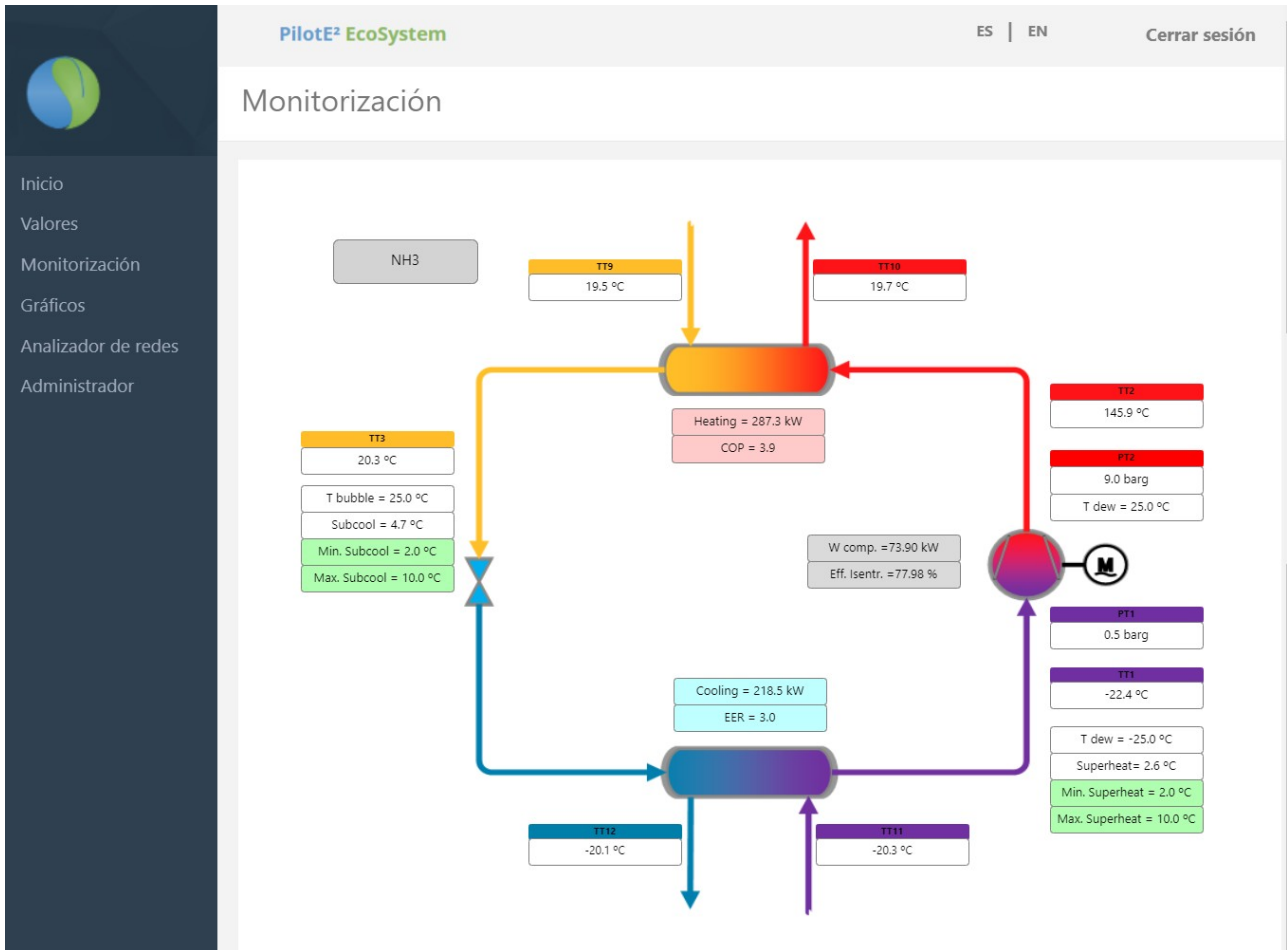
PilotE² EcoSystem

ES | EN

Cerrar sesión

Inicio
Valores
Monitorización
Gráficos
Analizador de redes
Administrador

Monitorización

NH3

TT9
19.5 ºC

TT10
19.7 ºC

Heating = 287.3 kW
COP = 3.9

TT2
145.9 ºC

PT2
9.0 barg
T dew = 25.0 ºC

TT3
20.3 ºC

T bubble = 25.0 ºC
Subcool = 4.7 ºC
Min. Subcool = 2.0 ºC
Max. Subcool = 10.0 ºC

W comp. =73.90 kW
Eff. Isentr. =77.98 %

M

PT1
0.5 barg

TT1
-22.4 ºC

Cooling = 218.5 kW
EER = 3.0

T dew = -25.0 ºC
Superheat= 2.6 ºC
Min. Superheat = 2.0 ºC
Max. Superheat = 10.0 ºC

TT12
-20.1 ºC

TT11
-20.3 ºC